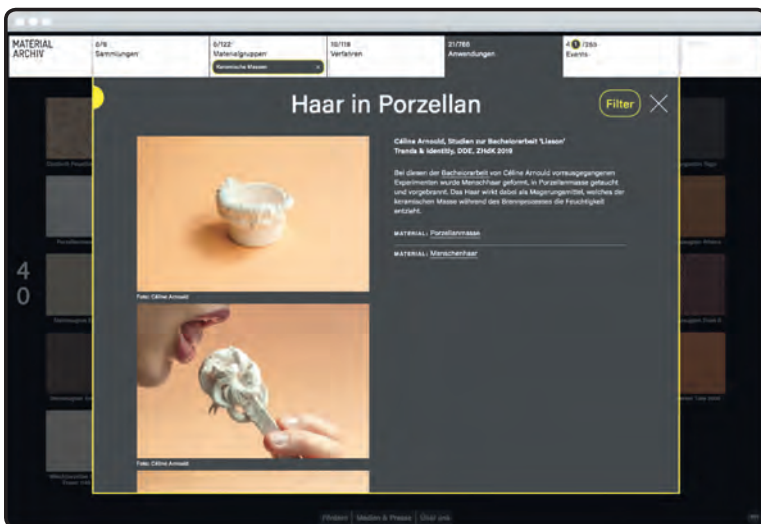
MATERIAL ARCHIV

0/8 Sammlungen

6/122 Materialgruppen

Keramische Massen ×

10/118 Verfahren

21/760 Anwendungen

4 /260 Events

4
0

Haar in Porzellan

Filter

Céline Arnould, Studien zur Bachelorarbeit 'Liason' Trends & Identity, DDE, ZHdK 2018

Bei diesen der Bachelorarbeit von Céline Arnould vorausgegangenen Experimenten wurde Menschhaar geformt, in Porzellanmasse getaucht und vorgebrannt. Das Haar wirkt dabei als Magerungsmittel, welches der keramischen Masse während des Brennprozesses die Feuchtigkeit entzieht.

MATERIAL: Porzellanmasse

MATERIAL: Menschenhaar

Foto: Céline Arnould

Foto: Céline Arnould

Fördern | Medien & Presse | Disclaim